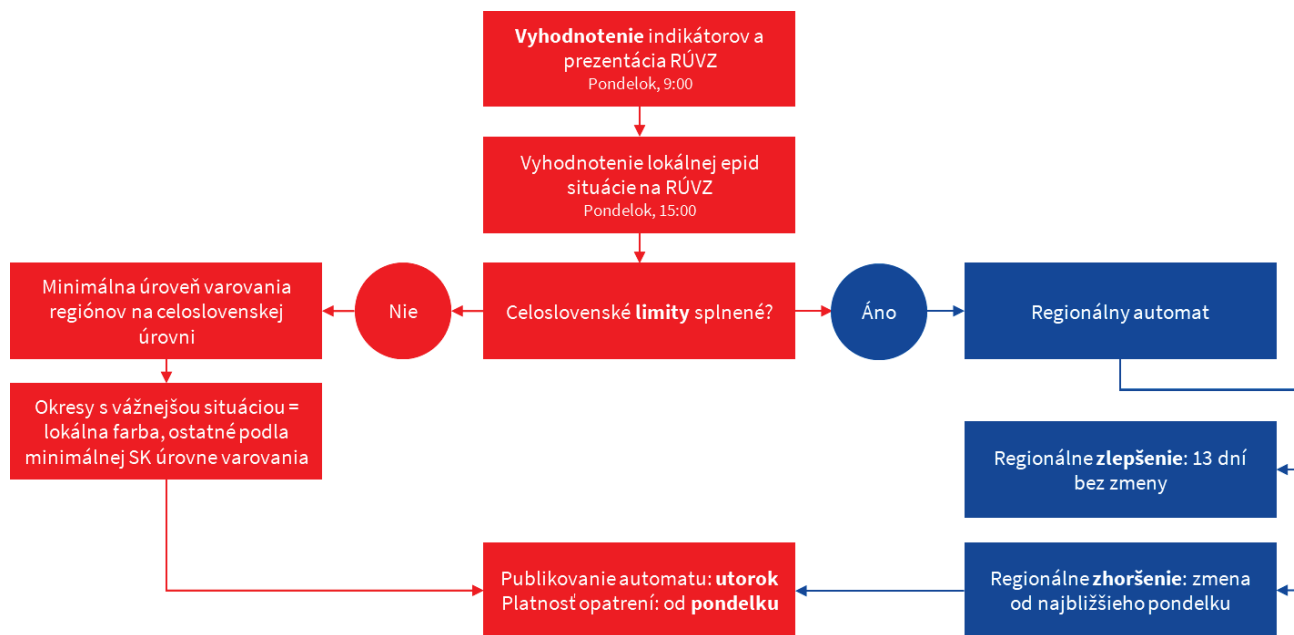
**Vyhodnotenie** indikátorov a prezentácia RÚVZ
Pondelok, 9:00

Vyhodnotenie lokálnej epid situácie na RÚVZ
Pondelok, 15:00

Minimálna úroveň varovania regiónov na celoslovenskej úrovni

Nie

Celoslovenské **limity** splnené?

Áno

Regionálny automat

Okresy s vážnejšou situáciou = lokálna farba, ostatné podla minimálnej SK úrovne varovania

Regionálne **zlepšenie**: 13 dní bez zmeny

Publikovanie automatu: **utorok**
Platnosť opatrení: od **pondelku**

Regionálne **zhoršenie**: zmena od najbližšieho pondelku